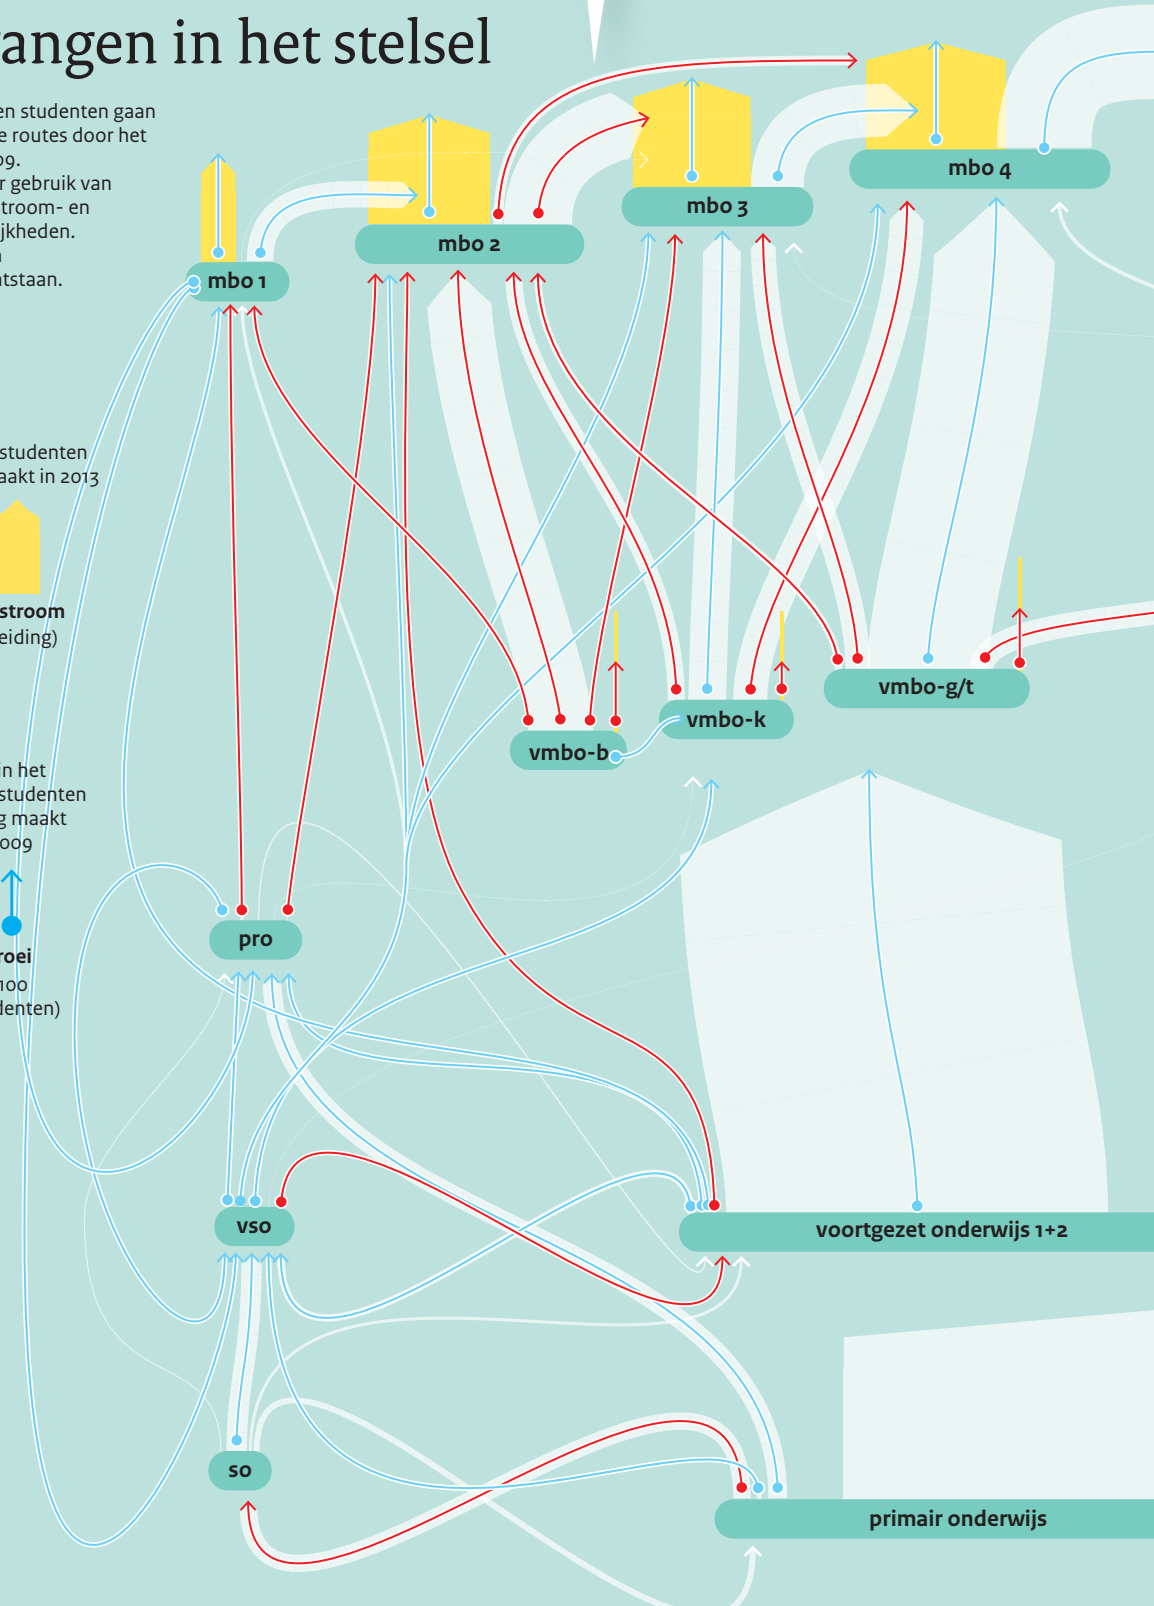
angen in het stelsel

en studenten gaan e routes door het 09. r gebruik van troom- en jkheden. n ntstaan.

studenten aakt in 2013

stroom eiding)

n het studenten g maakt 009

roei 100 denten)

mbo 1

mbo 2

mbo 3

mbo 4

vmbo-b

vmbo-k

vmbo-g/t

pro

vso

so

voortgezet onderwijs 1+2

primair onderwijs